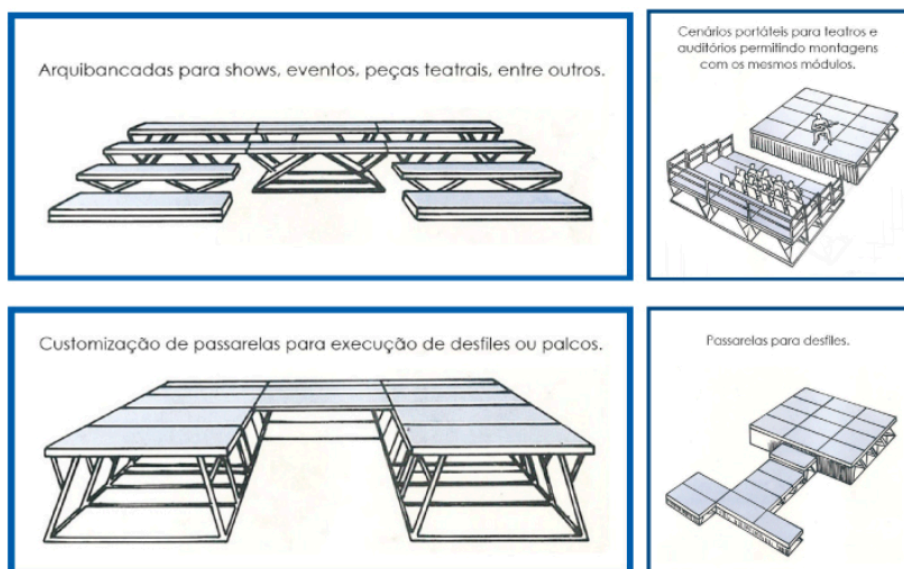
Arquibancadas para shows, eventos, peças teatrais, entre outros.

Cenários portáteis para teatros e auditórios permitindo montagens com os mesmos módulos.

Customização de passarelas para execução de desfiles ou palcos.

Passarelas para desfiles.